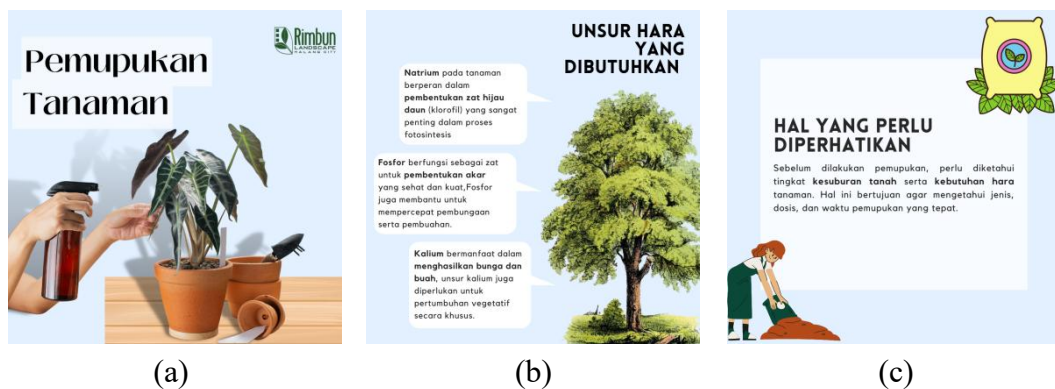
Pemupukan Tanaman

Rimbun
LANDSCAPE
MALANG CITY

(a)

UNSUR HARA YANG DIBUTUHKAN

Natrium pada tanaman berperan dalam pembentukan zat hijau daun (klorofil) yang sangat penting dalam proses fotosintesis

Fosfor berfungsi sebagai zat untuk pembentukan akar yang sehat dan kuat,Fosfor juga membantu untuk mempercepat pembungaan serta pembuahan.

Kalium bermanfaat dalam menghasilkan bunga dan buah, unsur kalium juga diperlukan untuk pertumbuhan vegetatif secara khusus.

(b)

HAL YANG PERLU DIPERHATIKAN

Sebelum dilakukan pemupukan, perlu diketahui tingkat kesuburan tanah serta kebutuhan hara tanaman. Hal ini bertujuan agar mengetahui jenis, dosis, dan waktu pemupukan yang tepat.

(c)